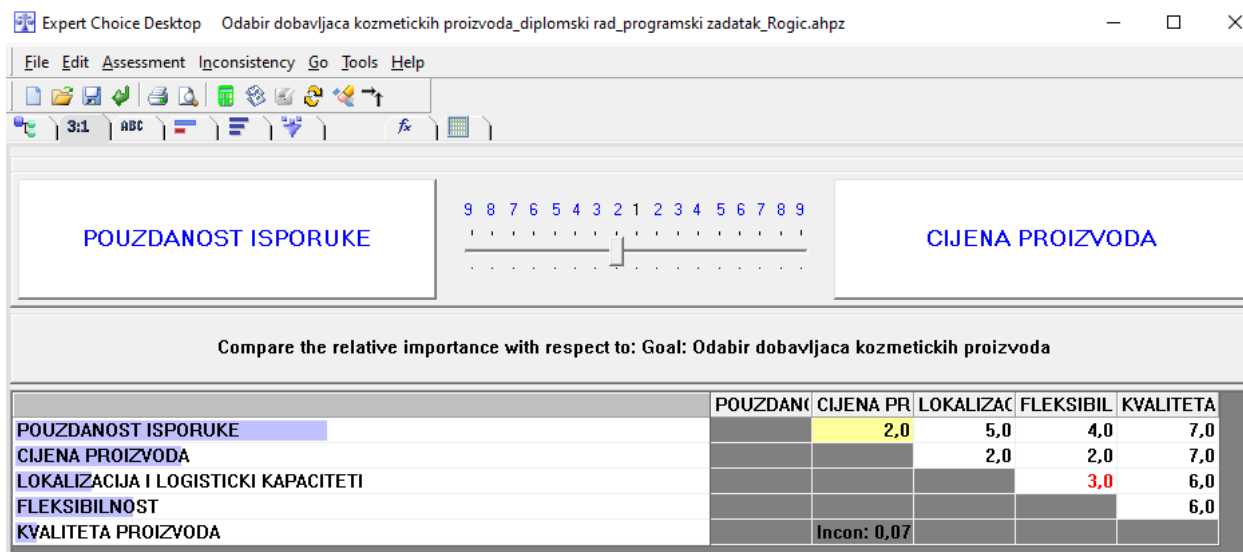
Expert Choice Desktop Odabir dobavljaca kozmetickih proizvoda_diplomski rad_programski zadatak_Rogic.ahpz

File Edit Assessment Inconsistency Go Tools Help

3:1 ABC

POUZDANOST ISPORUKE

9 8 7 6 5 4 3 2 1 2 3 4 5 6 7 8 9

CIJENA PROIZVODA

Compare the relative importance with respect to: Goal: Odabir dobavljaca kozmetickih proizvoda

| | POUZDAN( | CIJENA PR | LOKALIZAC | FLEKSIBIL | KVALITETA |
|---|---|---|---|---|---|
| POUZDANOST ISPORUKE | | 2,0 | 5,0 | 4,0 | 7,0 |
| CIJENA PROIZVODA | | | 2,0 | 2,0 | 7,0 |
| LOKALIZACIJA I LOGISTICKI KAPACITETI | | | | 3,0 | 6,0 |
| FLEKSIBILNOST | | | | | 6,0 |
| KVALITETA PROIZVODA | | Incon: 0,07 | | | |